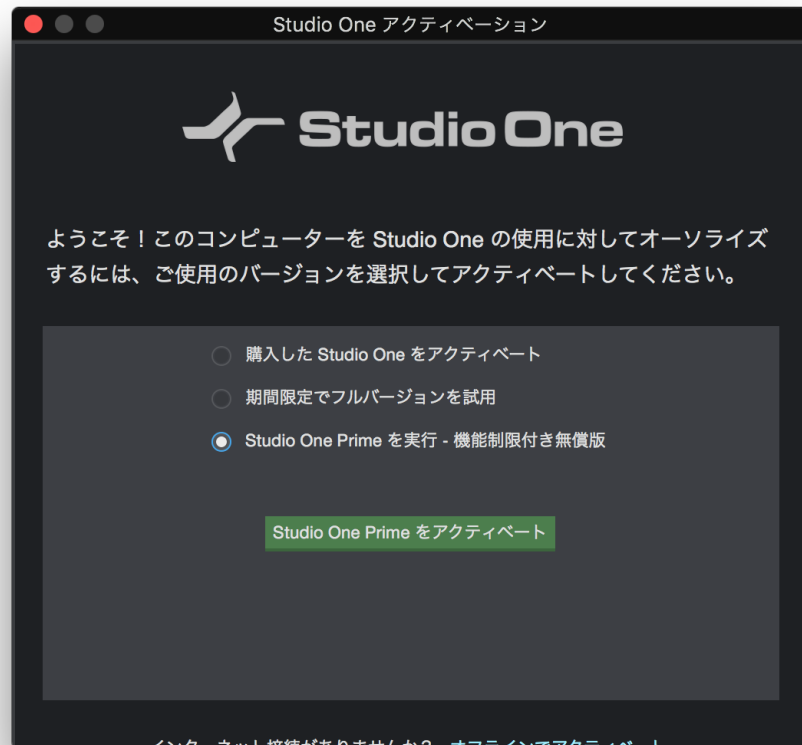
Studio One アクティベーション

Studio One

ようこそ！このコンピューターを Studio One の使用に対してオーソライズするには、ご使用のバージョンを選択してアクティベートしてください。

購入した Studio One をアクティベート

期間限定でフルバージョンを試用

Studio One Prime を実行 - 機能制限付き無償版

Studio One Prime をアクティベート

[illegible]